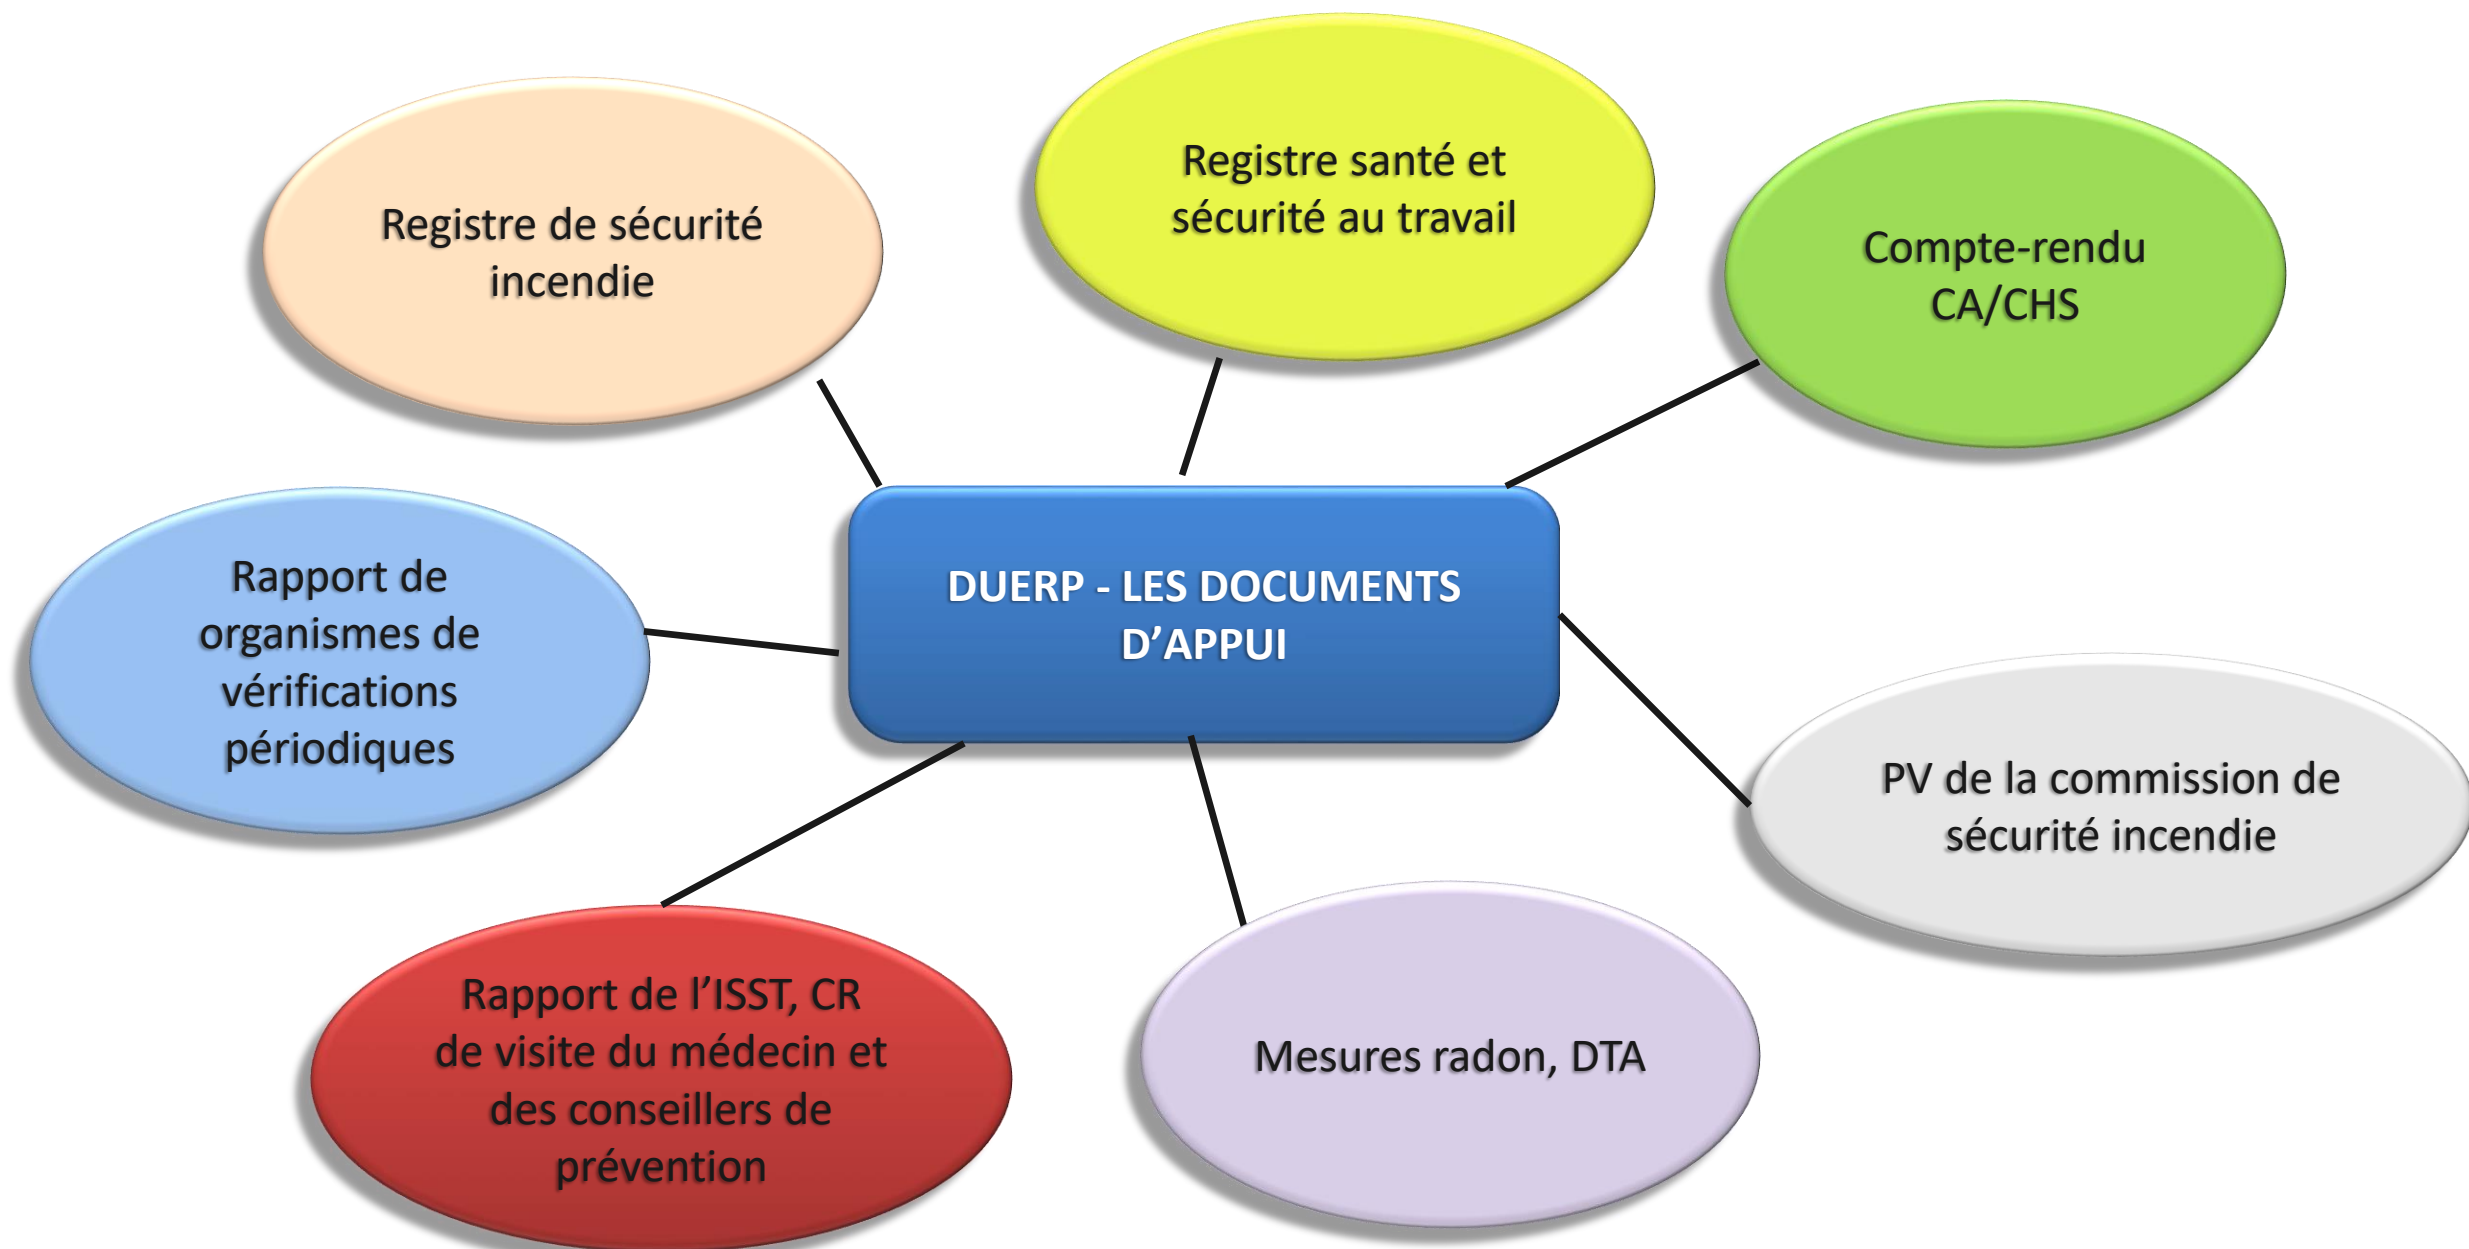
Registre de sécurité incendie

Registre santé et sécurité au travail

Compte-rendu CA/CHS

Rapport de organismes de vérifications périodiques

DUERP - LES DOCUMENTS D'APPUI

PV de la commission de sécurité incendie

Rapport de l'ISST, CR de visite du médecin et des conseillers de prévention

Mesures radon, DTA